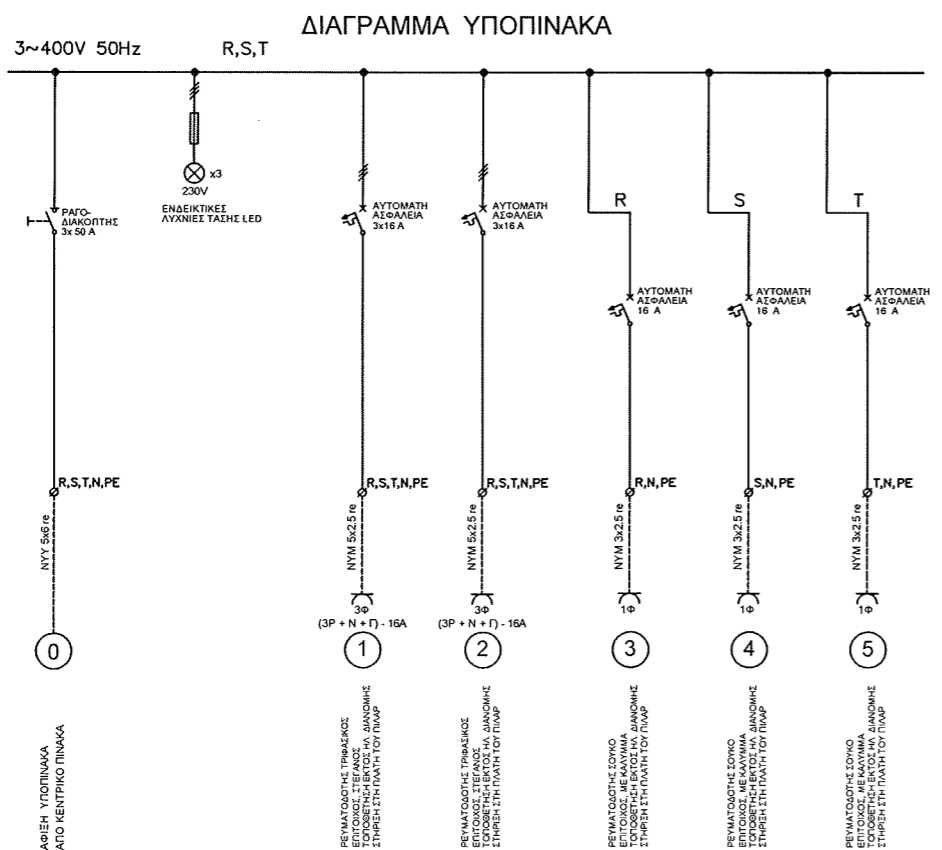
ΔΙΑΓΡΑΜΜΑ ΥΠΟΠΙΝΑΚΑ

3~400V 50Hz

R,S,T

ΡΑΓΟ-ΔΙΑΚΟΠΤΗΣ 3x 50 A

x3
230V
ΕΝΔΕΙΚΤΙΚΕΣ ΛΥΧΝΙΕΣ ΤΑΣΗΣ LED

ΑΥΤΟΜΑΤΗ ΑΣΦΑΛΕΙΑ 3x16 A

ΑΥΤΟΜΑΤΗ ΑΣΦΑΛΕΙΑ 3x16 A

R

S

T

ΑΥΤΟΜΑΤΗ ΑΣΦΑΛΕΙΑ 16 A

ΑΥΤΟΜΑΤΗ ΑΣΦΑΛΕΙΑ 16 A

ΑΥΤΟΜΑΤΗ ΑΣΦΑΛΕΙΑ 16 A

R,S,T,N,PE

R,S,T,N,PE

R,S,T,N,PE

R,N,PE

S,N,PE

T,N,PE

NYY 5x6 re

NYM 5x2.5 re

NYM 5x2.5 re

NYM 3x2.5 re

NYM 3x2.5 re

NYM 3x2.5 re

3Φ
(3P + N + Γ) - 16A

3Φ
(3P + N + Γ) - 16A

1Φ

1Φ

1Φ

0

1

2

3

4

5

ΑΦΙΞΗ ΥΠΟΠΙΝΑΚΑ ΑΠΟ ΚΕΝΤΡΙΚΟ ΠΙΝΑΚΑ

ΡΕΥΜΑΤΟΔΟΤΗΣ ΤΡΙΦΑΣΙΚΟΣ ΕΠΙΤΟΙΧΟΣ, ΣΤΕΓΑΝΟΣ ΤΟΠΟΘΕΤΗΣΗ ΕΚΤΟΣ ΗΛ. ΔΙΑΝΟΜΗΣ ΣΤΗΡΙΞΗ ΣΤΗ ΠΛΑΤΗ ΤΟΥ ΠΙΛΑΡ

ΡΕΥΜΑΤΟΔΟΤΗΣ ΤΡΙΦΑΣΙΚΟΣ ΕΠΙΤΟΙΧΟΣ, ΣΤΕΓΑΝΟΣ ΤΟΠΟΘΕΤΗΣΗ ΕΚΤΟΣ ΗΛ. ΔΙΑΝΟΜΗΣ ΣΤΗΡΙΞΗ ΣΤΗ ΠΛΑΤΗ ΤΟΥ ΠΙΛΑΡ

ΡΕΥΜΑΤΟΔΟΤΗΣ ΣΟΥΚΟ ΕΠΙΤΟΙΧΟΣ, ΜΕ ΚΑΛΥΜΜΑ ΤΟΠΟΘΕΤΗΣΗ ΕΚΤΟΣ ΗΛ. ΔΙΑΝΟΜΗΣ ΣΤΗΡΙΞΗ ΣΤΗ ΠΛΑΤΗ ΤΟΥ ΠΙΛΑΡ

ΡΕΥΜΑΤΟΔΟΤΗΣ ΣΟΥΚΟ ΕΠΙΤΟΙΧΟΣ, ΜΕ ΚΑΛΥΜΜΑ ΤΟΠΟΘΕΤΗΣΗ ΕΚΤΟΣ ΗΛ. ΔΙΑΝΟΜΗΣ ΣΤΗΡΙΞΗ ΣΤΗ ΠΛΑΤΗ ΤΟΥ ΠΙΛΑΡ

ΡΕΥΜΑΤΟΔΟΤΗΣ ΣΟΥΚΟ ΕΠΙΤΟΙΧΟΣ, ΜΕ ΚΑΛΥΜΜΑ ΤΟΠΟΘΕΤΗΣΗ ΕΚΤΟΣ ΗΛ. ΔΙΑΝΟΜΗΣ ΣΤΗΡΙΞΗ ΣΤΗ ΠΛΑΤΗ ΤΟΥ ΠΙΛΑΡ